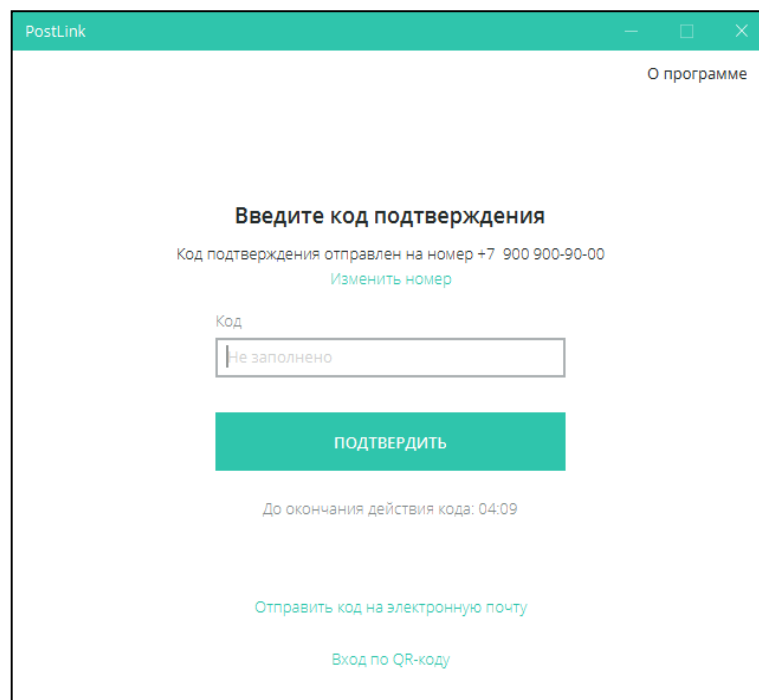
PostLink

О программе

Введите код подтверждения

Код подтверждения отправлен на номер +7 900 900-90-00

Изменить номер

Код

Не заполнено

ПОДТВЕРДИТЬ

До окончания действия кода: 04:09

Отправить код на электронную почту

Вход по QR-коду